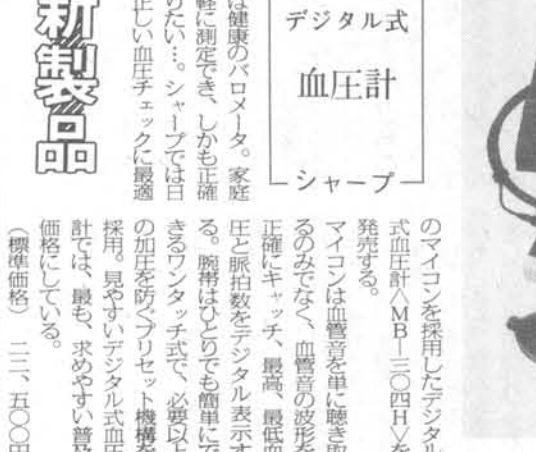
新製品

デジタル式

血圧計

シャープ

は健康のバロメータ。家庭軽に測定でき、しかも正確めたい…。シャープでは日正しい血圧チェックに最適

のマイコンを採用したデジタル式血圧計〈MB－三〇四H〉を発売する。

マイコンは血管音を単に聴き取るのみでなく、血管音の波形を正確にキャッチ、最高、最低血圧と脈拍数をデジタル表示する。腕帯はひとりでも簡単にできるワンタッチ式で、必要以上の加圧を防ぐプリセット機構を採用。見やすいデジタル式血圧計では、最も、求めやすい普及価格にしている。

（標準価格）二二、五〇〇円